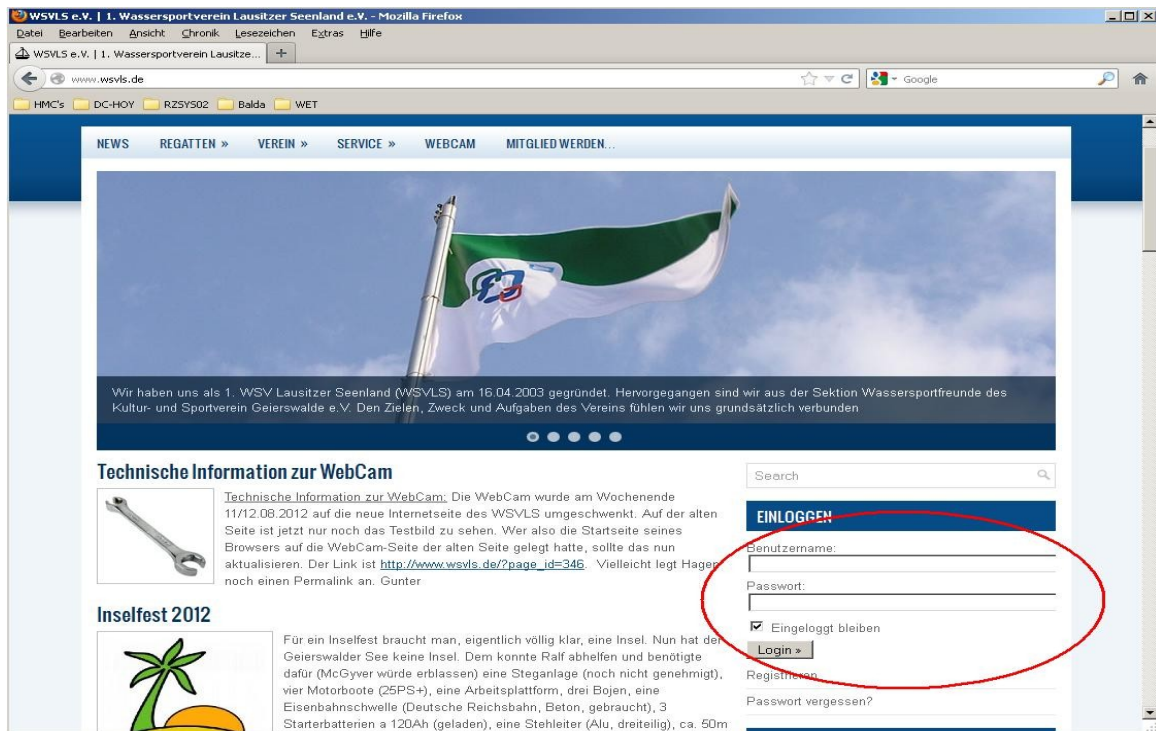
WSVLS e.V. | 1. Wassersportverein Lausitzer Seenland e.V. - Mozilla Firefox

Datei Bearbeiten Ansicht Chronik Lesezeichen Extras Hilfe

WSVLS e.V. | 1. Wassersportverein Lausitze... +

www.wsvls.de

Google

HMC's DC-HOY RZSYS02 Balda WET

NEWS REGATTEN » VEREIN » SERVICE » WEBCAM MITGLIED WERDEN...

Wir haben uns als 1. WSV Lausitzer Seenland (WSVLS) am 16.04.2003 gegründet. Hervorgegangen sind wir aus der Sektion Wassersportfreunde des Kultur- und Sportverein Geierswalde e.V. Den Zielen, Zweck und Aufgaben des Vereins fühlen wir uns grundsätzlich verbunden

Technische Information zur WebCam

Technische Information zur WebCam: Die WebCam wurde am Wochenende 11/12.08.2012 auf die neue Internetseite des WSVLS umgeschwenkt. Auf der alten Seite ist jetzt nur noch das Testbild zu sehen. Wer also die Startseite seines Browsers auf die WebCam-Seite der alten Seite gelegt hatte, sollte das nun aktualisieren. Der Link ist http://www.wsvls.de/?page_id=346. Vielleicht legt Hagen noch einen Permalink an. Gunter

Inselfest 2012

Für ein Inselfest braucht man, eigentlich völlig klar, eine Insel. Nun hat der Geierswalder See keine Insel. Dem konnte Ralf abhelfen und benötigte dafür (McGyver würde erblassen) eine Steganlage (noch nicht genehmigt), vier Motorboote (25PS+), eine Arbeitsplattform, drei Bojen, eine Eisenbahnschwelle (Deutsche Reichsbahn, Beton, gebraucht), 3 Starterbatterien a 120Ah (geladen), eine Stehleiter (Alu, dreiteilig), ca. 50m

Search

EINLOGGEN

Benutzername:

Passwort:

Eingeloggt bleiben

Login »

Registrieren

Passwort vergessen?